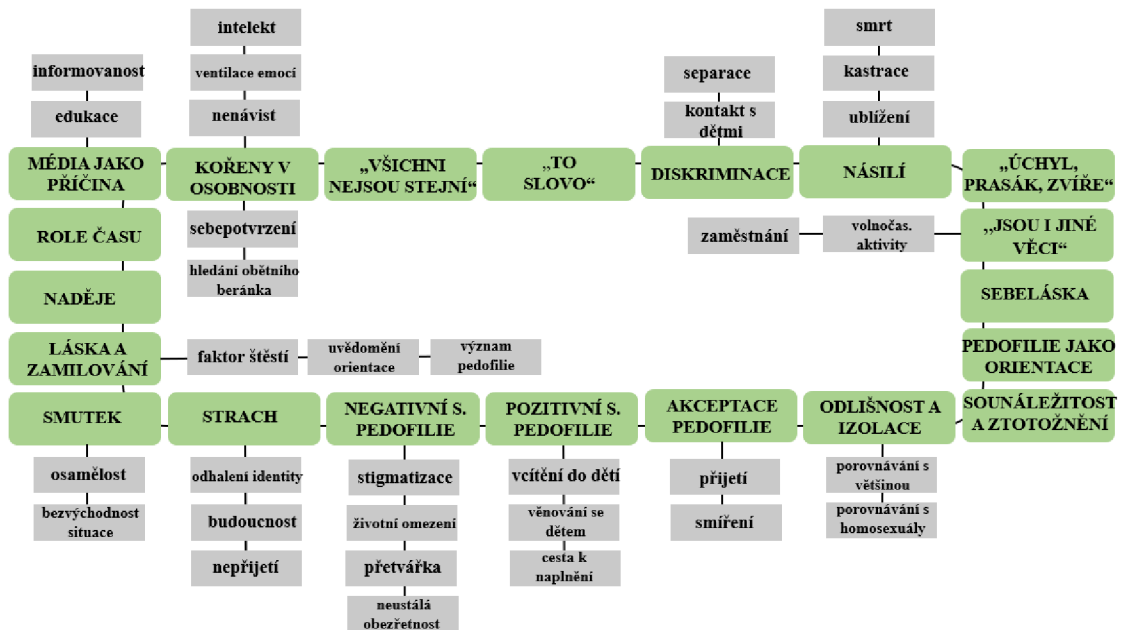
intelekt
ventilace emocí
nenávist
KOŘENY V OSOBNOSTI
sebepotvrzení
hledání obětního beránka

informovanost
edukace
MÉDIA JAKO PŘÍČINA
ROLE ČASU
NADĚJE
LÁSKA A ZAMILOVÁNÍ
faktor štěstí
uvědomění orientace
význam pedofilie
SMUTEK
osamělost
bezvýchodnost situace

„VŠICHNI NEJSOU STEJNÍ“
„TO SLOVO“
separace
kontakt s dětmi
DISKRIMINACE
smrt
kastrace
ublížení
NÁSILÍ
„ÚCHYL, PRASÁK, ZVÍŘE“
zaměstnání
volnočas. aktivity
„JSOU I JINÉ VĚCI“
SEBELÁSKA
PEDOFILIE JAKO ORIENTACE
SOUNÁLEŽITOST A ZTOTOŽNĚNÍ
ODLIŠNOST A IZOLACE
porovnávání s většinou
porovnávání s homosexuály
AKCEPTACE PEDOFILIE
přijetí
smíření
POZITIVNÍ S. PEDOFILIE
vcítění do dětí
věnování se dětem
cesta k naplnění
NEGATIVNÍ S. PEDOFILIE
stigmatizace
životní omezení
přetvářka
neustálá obezřetnost
STRACH
odhalení identity
budoucnost
nepřijetí